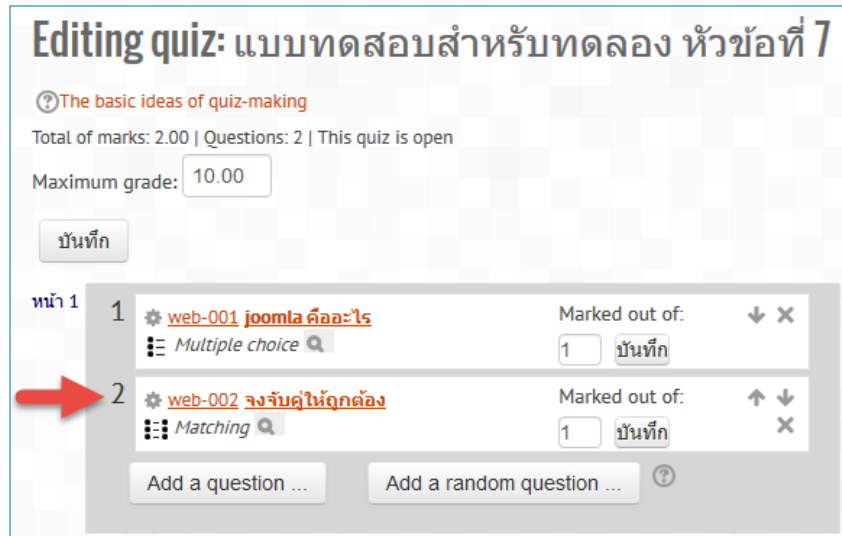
Editing quiz: แบบทดสอบสำหรับทดลอง หัวข้อที่ 7

The basic ideas of quiz-making

Total of marks: 2.00 | Questions: 2 | This quiz is open

Maximum grade: 10.00

บันทึก

หน้า 1

1 web-001 joomla คืออะไร
Multiple choice
Marked out of: 1 บันทึก

2 web-002 จงจับคู่ให้ถูกต้อง
Matching
Marked out of: 1 บันทึก

Add a question ...

Add a random question ...